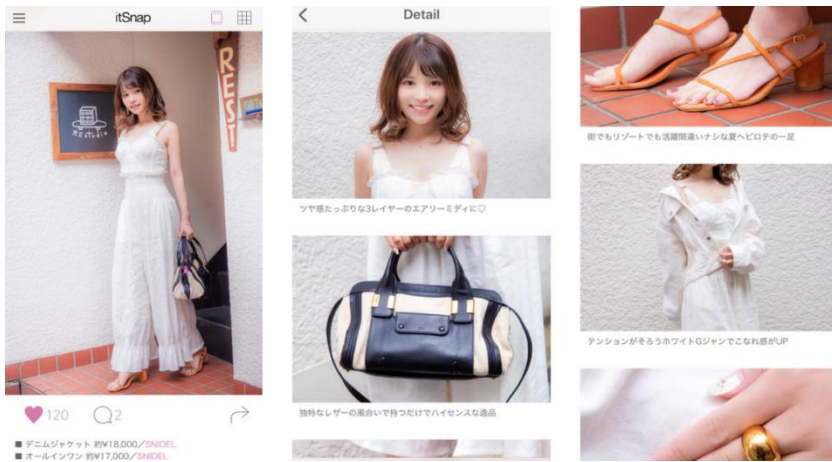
itSnap

REST

120 2

■ デニムジャケット 約¥18,000／SNIDEL
■ オールインワン 約¥17,000／SNIDEL

Detail

ツヤ感たっぷりな3レイヤーのエアリーミディに♡

独特なレザーの風合いで持つだけでハイセンスな逸品

街でもリゾートでも活躍間違いナシな夏ヘビロテの一足

テンションがそろうホワイトGジャンでこなれ感がUP